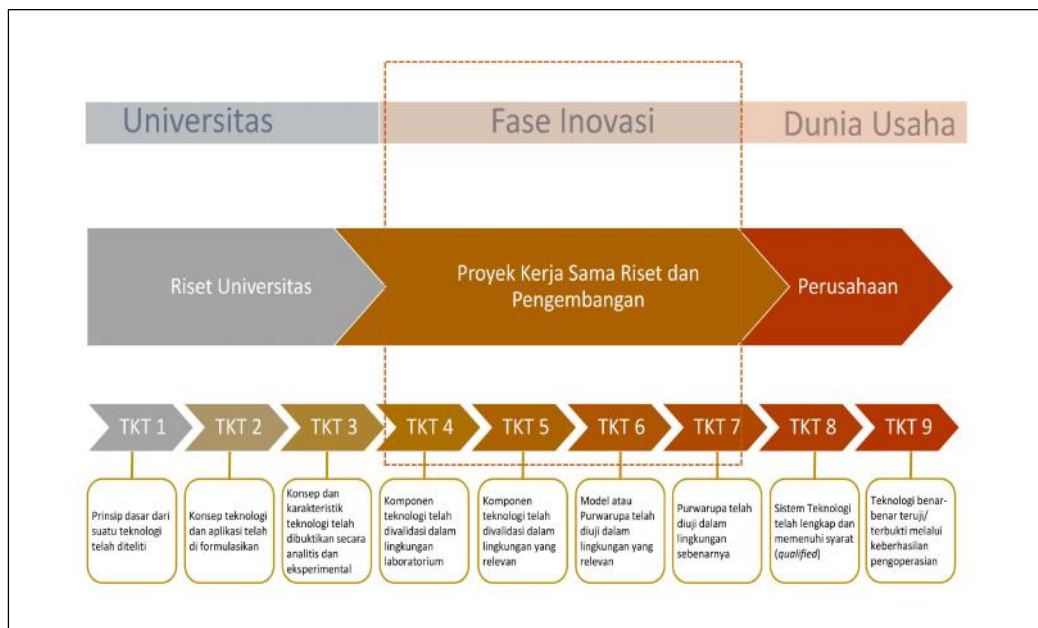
Universitas

Fase Inovasi

Dunia Usaha

Riset Universitas

Proyek Kerja Sama Riset dan Pengembangan

Perusahaan

TKT 1

TKT 2

TKT 3

TKT 4

TKT 5

TKT 6

TKT 7

TKT 8

TKT 9

Prinsip dasar dari suatu teknologi telah diteliti

Konsep teknologi dan aplikasi telah di formulasikan

Konsep dan karakteristik teknologi telah dibuktikan secara analitis dan eksperimental

Komponen teknologi telah divalidasi dalam lingkungan laboratorium

Komponen teknologi telah divalidasi dalam lingkungan yang relevan

Model atau Purwarupa telah diuji dalam lingkungan yang relevan

Purwarupa telah diuji dalam lingkungan sebenarnya

Sistem Teknologi telah lengkap dan memenuhi syarat (*qualified*)

Teknologi benar-benar teruji/ terbukti melalui keberhasilan pengoperasian